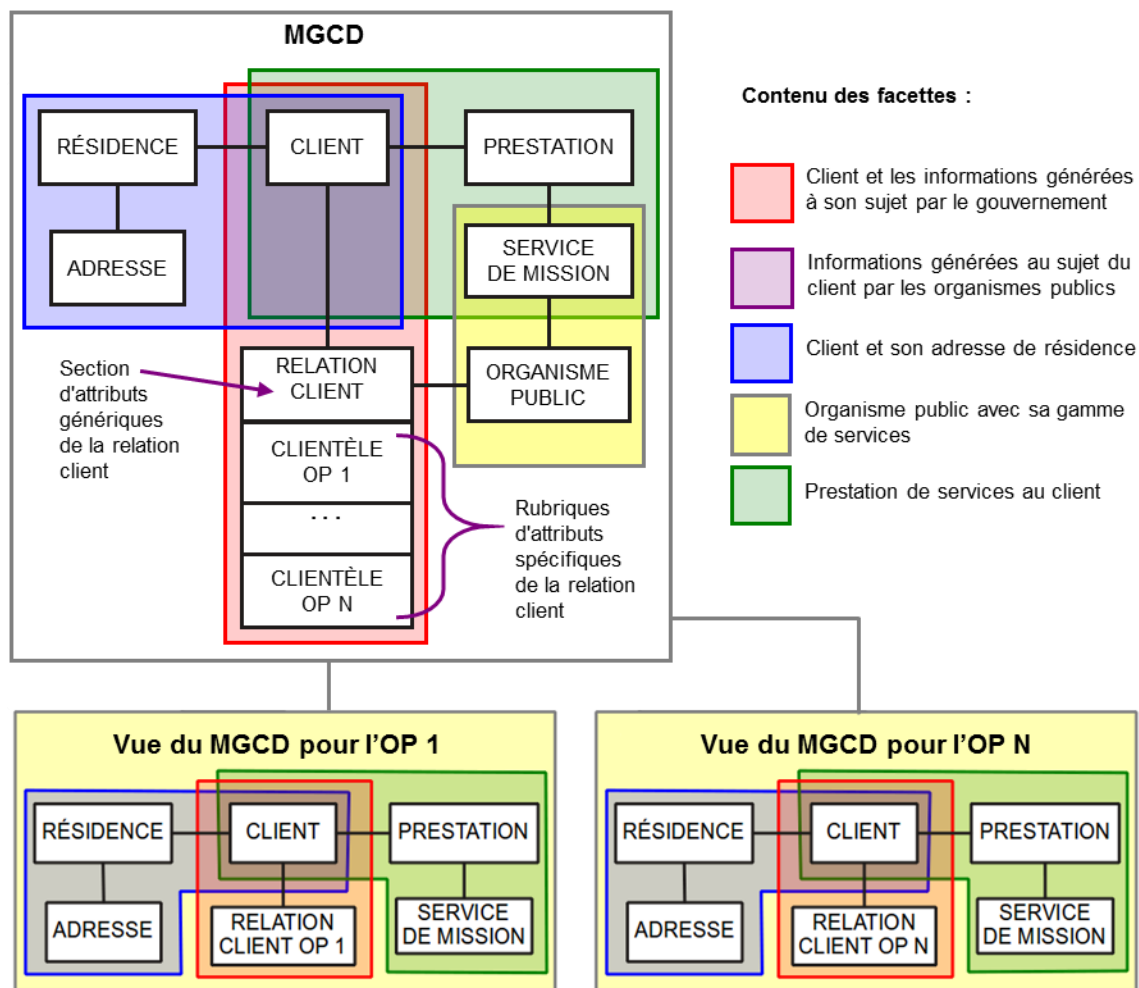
MGCD

RÉSIDENCE

CLIENT

PRESTATION

ADRESSE

SERVICE DE MISSION

Section d'attributs génériques de la relation client

RELATION CLIENT

ORGANISME PUBLIC

CLIENTÈLE OP 1

. . .

CLIENTÈLE OP N

Rubriques d'attributs spécifiques de la relation client

Contenu des facettes :

Client et les informations générées à son sujet par le gouvernement

Informations générées au sujet du client par les organismes publics

Client et son adresse de résidence

Organisme public avec sa gamme de services

Prestation de services au client

Vue du MGCD pour l'OP 1

RÉSIDENCE

CLIENT

PRESTATION

ADRESSE

RELATION CLIENT OP 1

SERVICE DE MISSION

Vue du MGCD pour l'OP N

RÉSIDENCE

CLIENT

PRESTATION

ADRESSE

RELATION CLIENT OP N

SERVICE DE MISSION